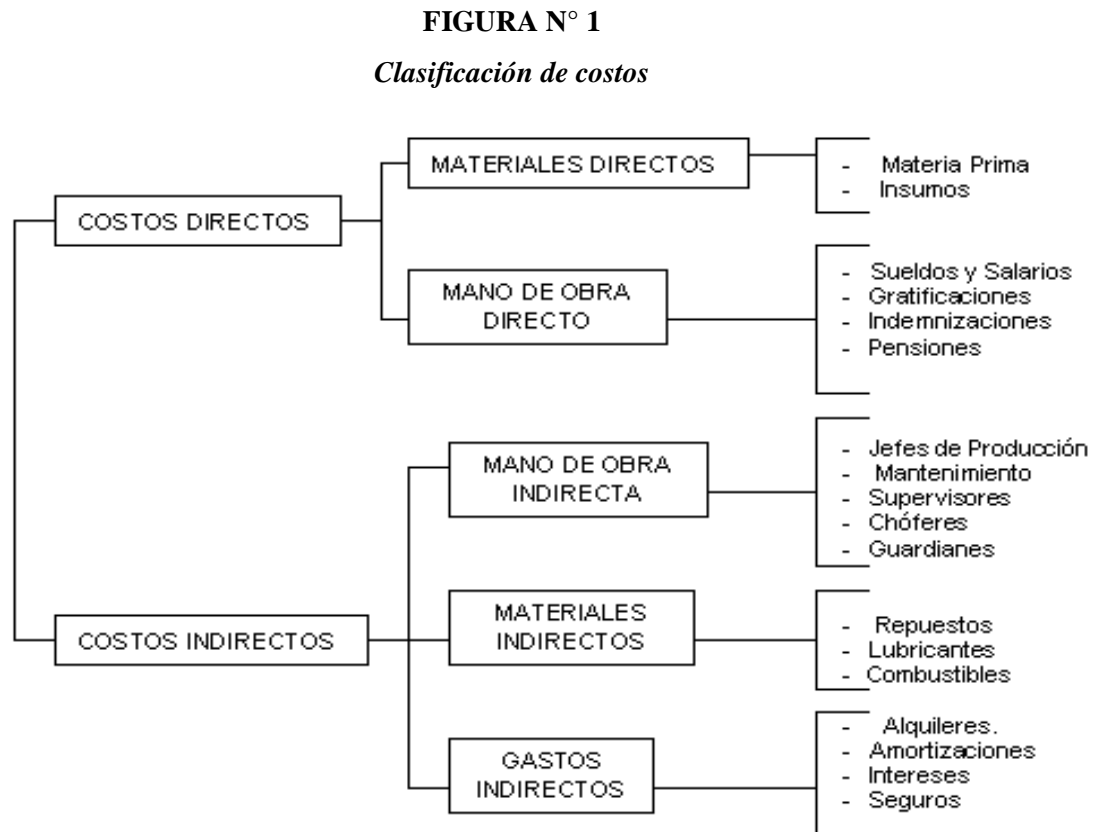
FIGURA N° 1

Clasificación de costos

COSTOS DIRECTOS

MATERIALES DIRECTOS

- Materia Prima
- Insumos

MANO DE OBRA DIRECTO

- Sueldos y Salarios
- Gratificaciones
- Indemnizaciones
- Pensiones

COSTOS INDIRECTOS

MANO DE OBRA INDIRECTA

- Jefes de Producción
- Mantenimiento
- Supervisores
- Chóferes
- Guardianes

MATERIALES INDIRECTOS

- Repuestos
- Lubricantes
- Combustibles

GASTOS INDIRECTOS

- Alquileres.
- Amortizaciones
- Intereses
- Seguros